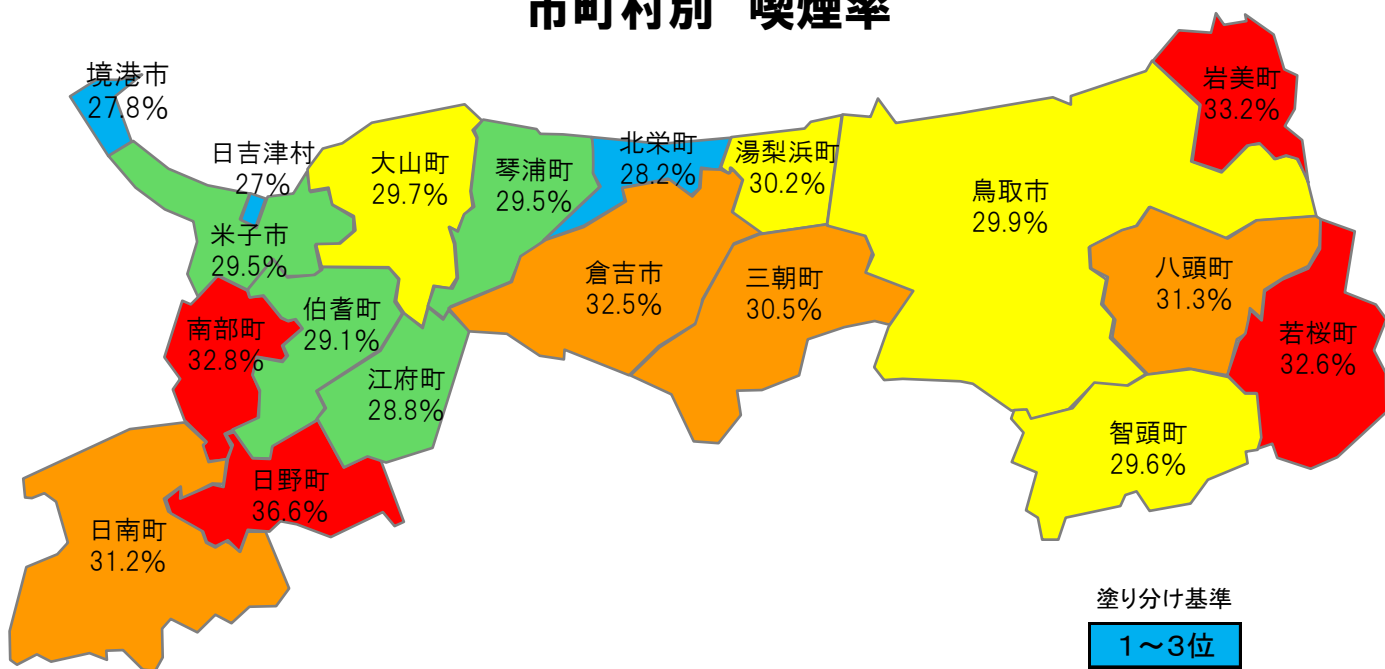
市町村別 喫煙率

境港市
27.8%

日吉津村
27%

大山町
29.7%

琴浦町
29.5%

北栄町
28.2%

湯梨浜町
30.2%

岩美町
33.2%

鳥取市
29.9%

米子市
29.5%

南部町
32.8%

伯耆町
29.1%

倉吉市
32.5%

三朝町
30.5%

八頭町
31.3%

若桜町
32.6%

江府町
28.8%

日野町
36.6%

日南町
31.2%

智頭町
29.6%

塗り分け基準
1〜3位